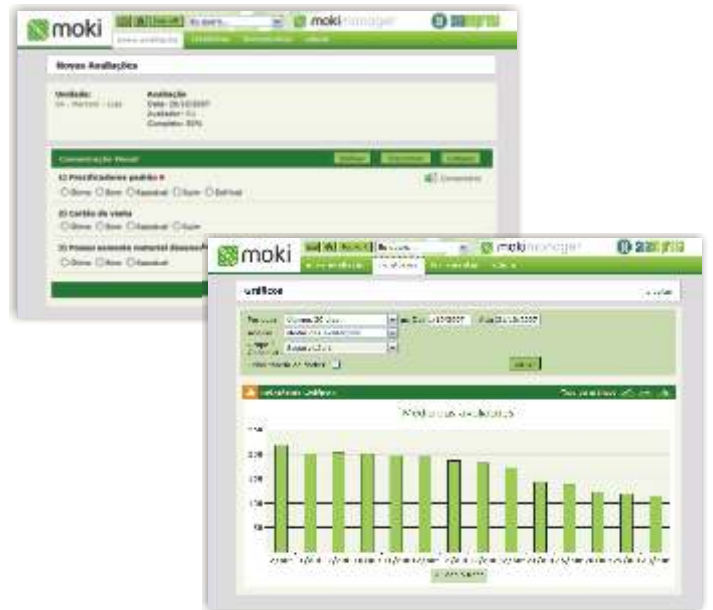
moki

moki manager

Novas Avaliações

Unidade:
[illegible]

Avaliação
Data: 26/10/2007
Avaliador: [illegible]
Completo: 30%

Comunicação Visual

1) Precificadores padrão
○ Ótimo ○ Bom ○ Razoável ○ Ruim ○ Péssimo

2) Cartão de visita
○ Ótimo ○ Bom ○ Razoável ○ Ruim

3) Possui somente material disponível
○ Ótimo ○ Bom ○ Razoável

moki

moki manager

Gráficos

Média das avaliações

2,50
2,00
1,50
1,00
0,50